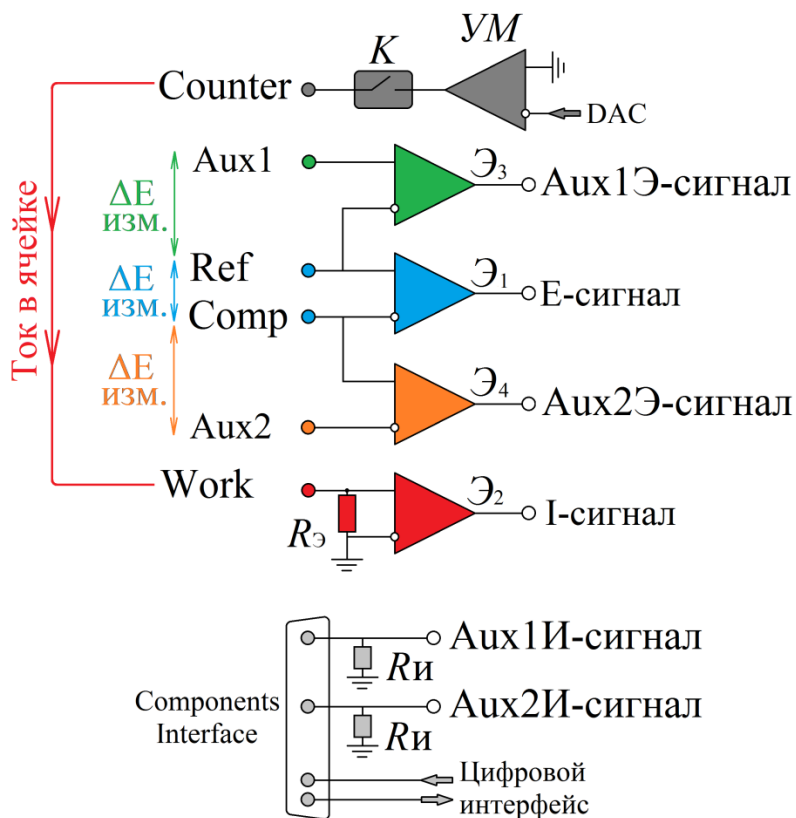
Ток в ячейке

Counter
K
УМ
DAC

Aux1
$\Delta$E изм.
Ref
$\Delta$E изм.
Comp
$\Delta$E изм.
Aux2
Work

Э$_3$
Aux1Э-сигнал
Э$_1$
E-сигнал
Э$_4$
Aux2Э-сигнал
Э$_2$
I-сигнал
$R$э

Components Interface
Aux1И-сигнал
$R$и
Aux2И-сигнал
$R$и
Цифровой интерфейс